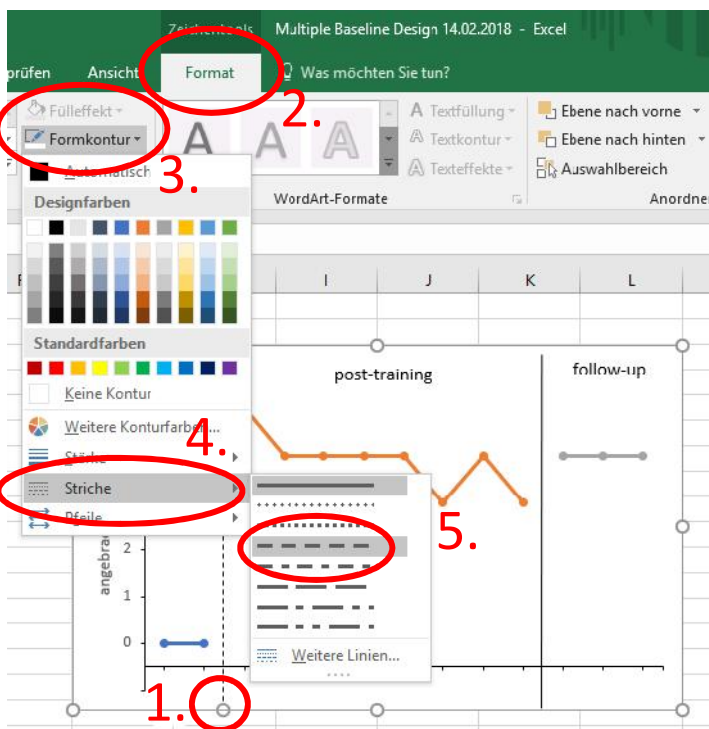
Zeichentools Multiple Baseline Design 14.02.2018 - Excel

prüfen Ansicht Format Was möchten Sie tun?

Fülleffekt
Formkontur
Automatisch

Textfüllung
Textkontur
Texteffekte
WordArt-Formate

Ebene nach vorne
Ebene nach hinten
Auswahlbereich
Anordnen

2.
3.

Designfarben

Standardfarben

Keine Kontur
Weitere Konturfarben...
Stärke
Striche
Pfeile

4.
5.

Weitere Linien...

I J K L

post-training
follow-up

angebra

2
1
0

1.